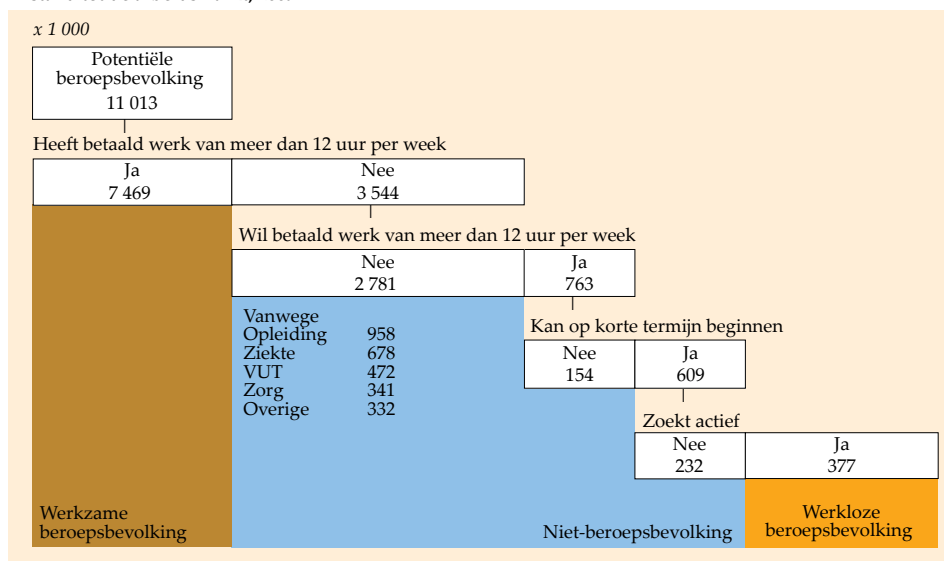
x 1 000

Potentiële beroepsbevolking
11 013

Heeft betaald werk van meer dan 12 uur per week

| Ja | Nee |
|---|---|
| 7 469 | 3 544 |

Wil betaald werk van meer dan 12 uur per week

| Nee | Ja |
|---|---|
| 2 781 | 763 |

Vanwege
Opleiding 958
Ziekte 678
VUT 472
Zorg 341
Overige 332

Kan op korte termijn beginnen

| Nee | Ja |
|---|---|
| 154 | 609 |

Zoekt actief

| Nee | Ja |
|---|---|
| 232 | 377 |

Werkzame beroepsbevolking

Niet-beroepsbevolking

Werkloze beroepsbevolking